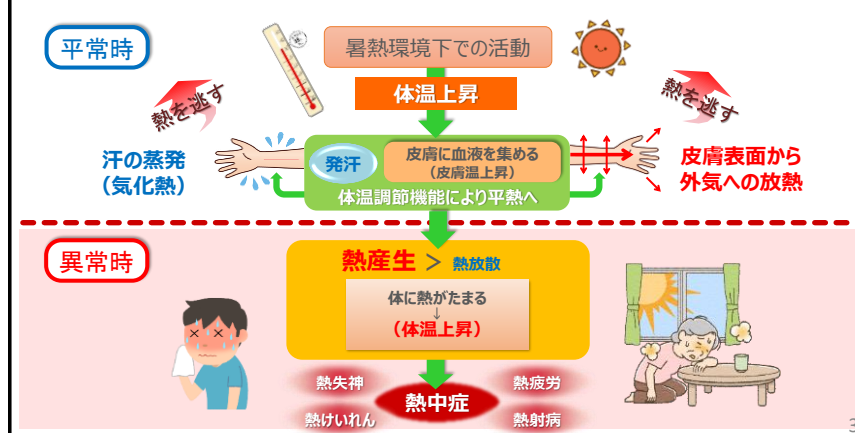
平常時

暑熱環境下での活動

体温上昇

熱を逃す

熱を逃す

汗の蒸発
（気化熱）

発汗

皮膚に血液を集める
（皮膚温上昇）

皮膚表面から
外気への放熱

体温調節機能により平熱へ

異常時

熱産生 ＞ 熱放散

体に熱がたまる
↓
（体温上昇）

熱失神

熱疲労

熱中症

熱けいれん

熱射病

3